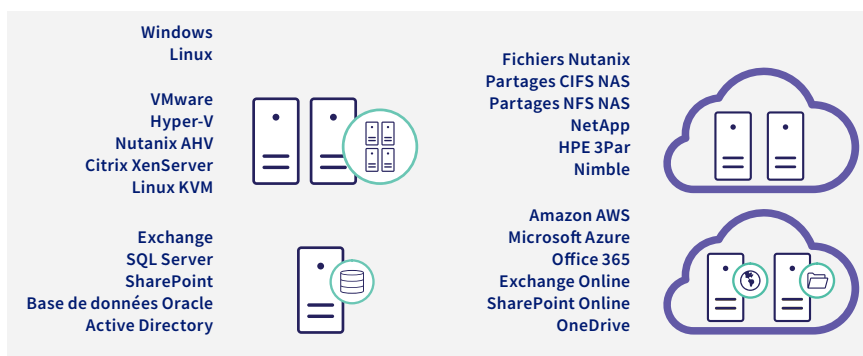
Windows
Linux

VMware
Hyper-V
Nutanix AHV
Citrix XenServer
Linux KVM

Exchange
SQL Server
SharePoint
Base de données Oracle
Active Directory

Fichiers Nutanix
Partages CIFS NAS
Partages NFS NAS
NetApp
HPE 3Par
Nimble

Amazon AWS
Microsoft Azure
Office 365
Exchange Online
SharePoint Online
OneDrive